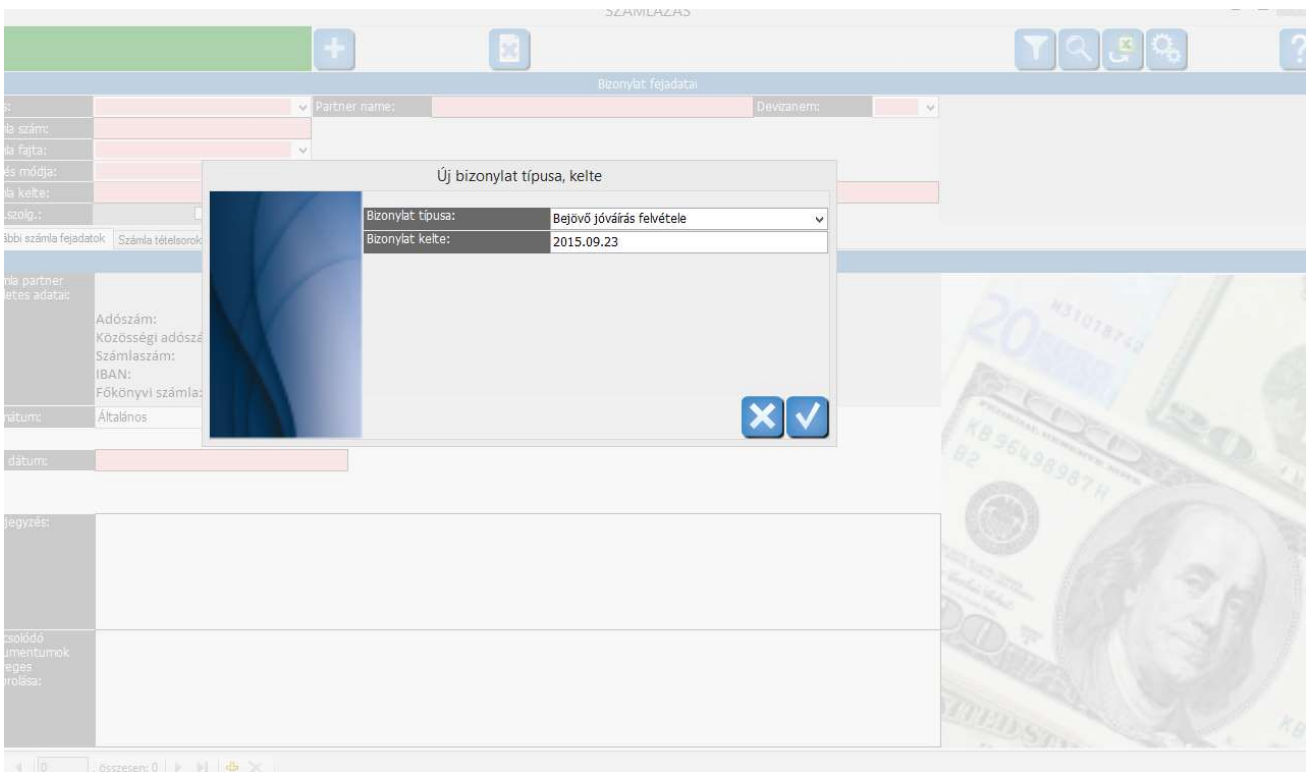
SZÁMLÁZÁS

Bizonylat fejadatai

s:
Partner name:
Devizanem:
la szám:
la fajta:
és módja:
la kelte:
.szolg.:
ábbi számla fejadatok
Számla tételsorok

mla partner
letes adatai:

Adószám:
Közösségi adószá
Számlaszám:
IBAN:
Főkönyvi számla:

átum:
Általános

dátum:

jegyzés:

csolódó
umentumok
reges
rolása:

Új bizonylat típusa, kelte

| Bizonylat típusa: | Bejövő jóváírás felvétele |
|---|---|
| Bizonylat kelte: | 2015.09.23 |

0
összesen: 0